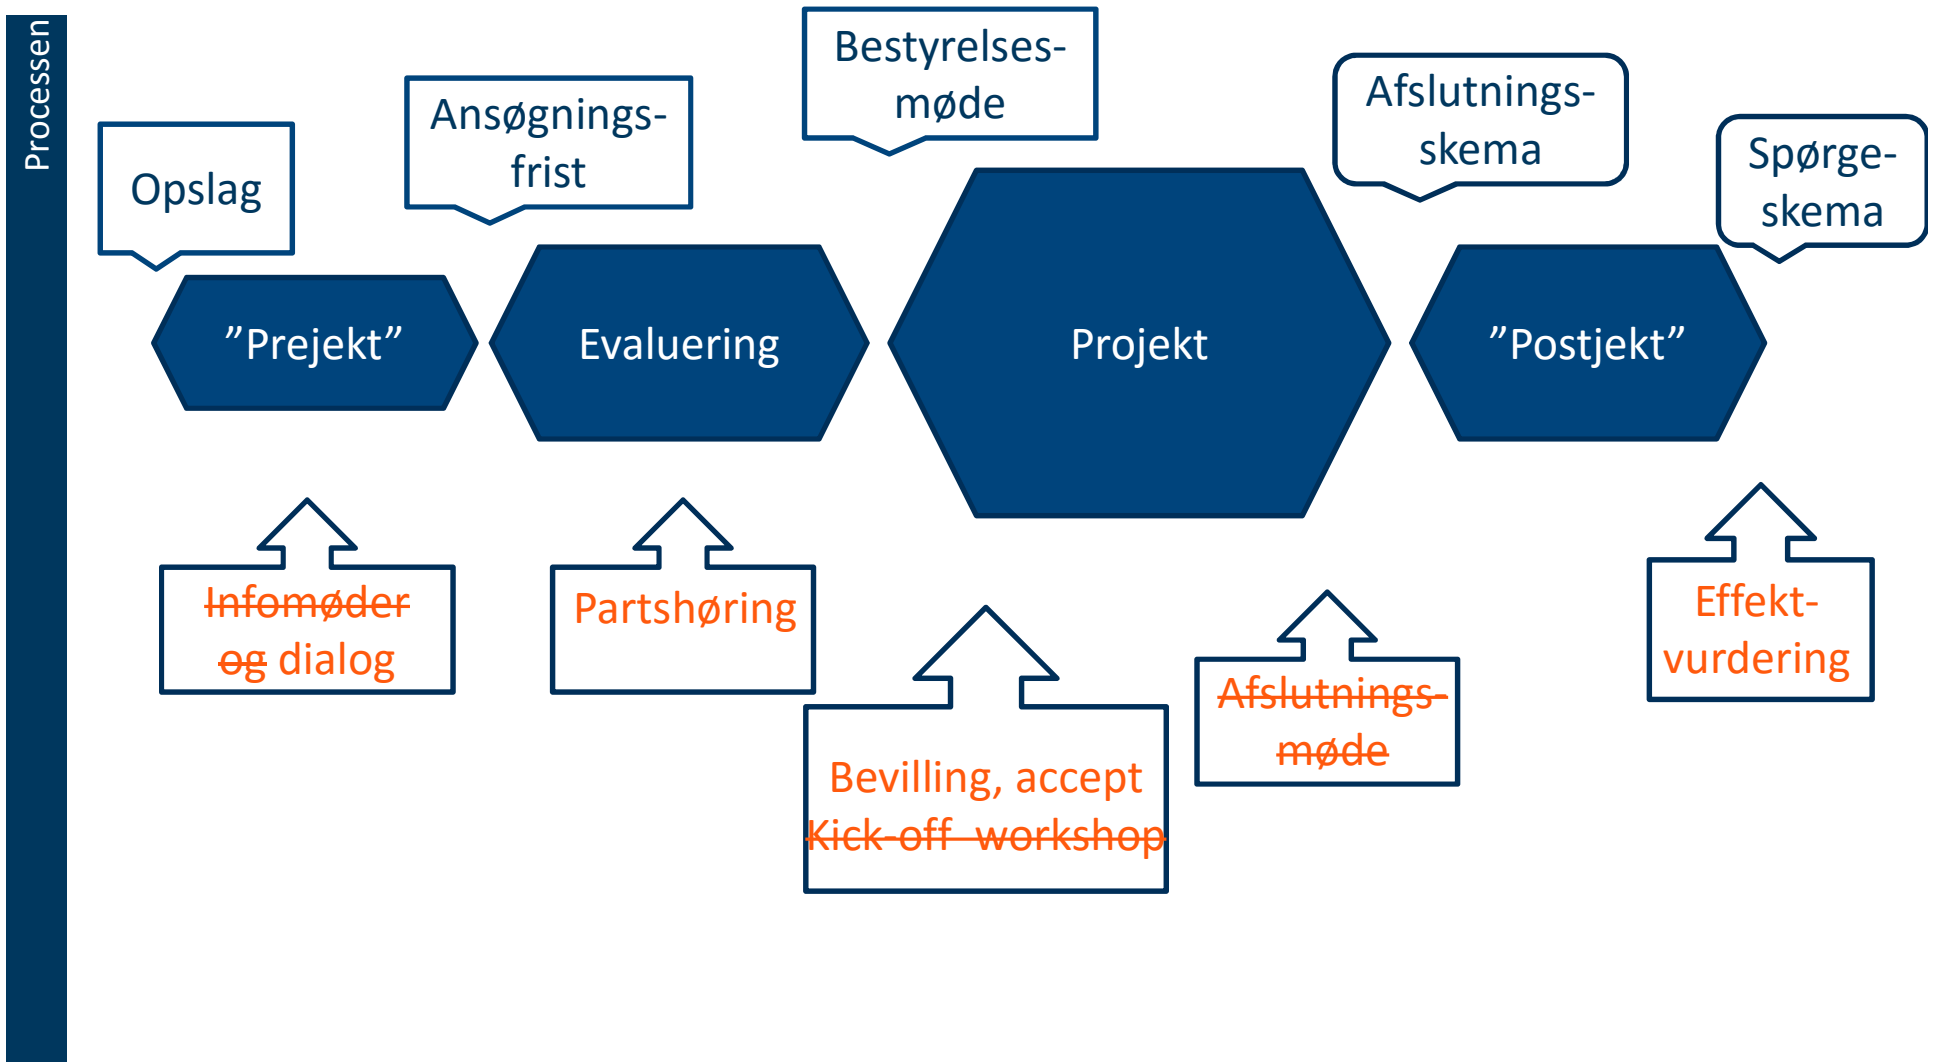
Processen

Opslag

Ansøgningsfrist

Bestyrelsesmøde

Afslutningsskema

Spørgeskema

”Prejekt”

Evaluering

Projekt

”Postjekt”

Infomøder og dialog

Partshøring

Bevilling, accept
Kick-off workshop

Afslutningsmøde

Effektvurdering